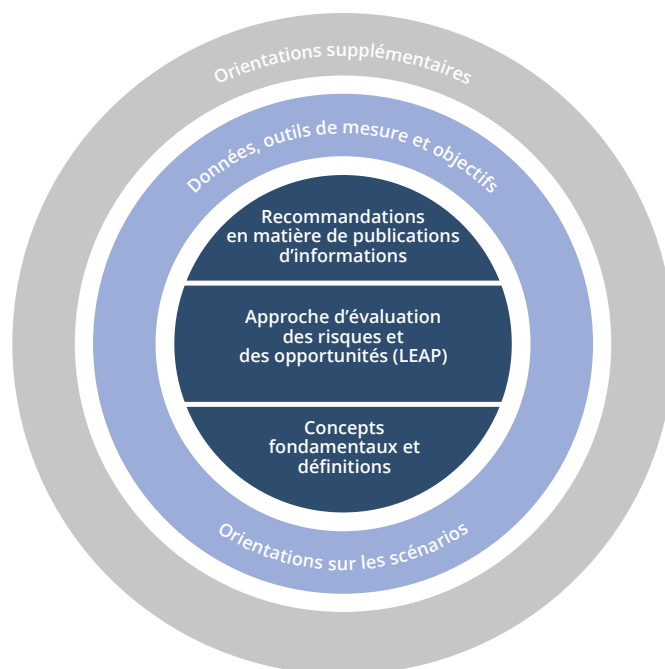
Orientations supplémentaires

Données, outils de mesure et objectifs

Recommandations en matière de publications d'informations

Approche d'évaluation des risques et des opportunités (LEAP)

Concepts fondamentaux et définitions

Orientations sur les scénarios